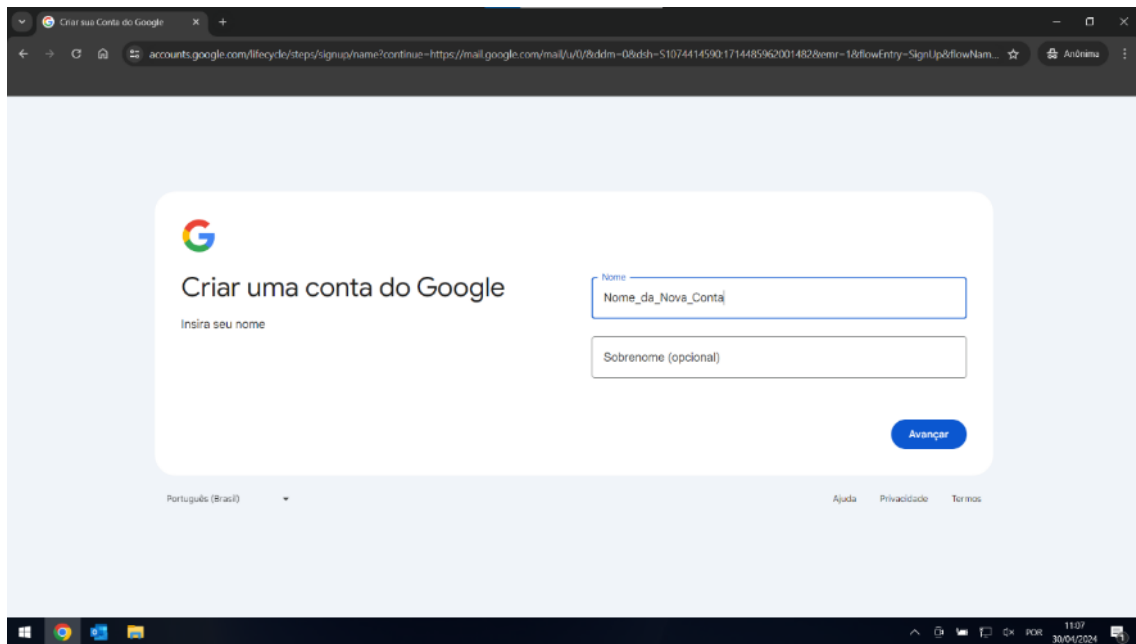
Criar sua Conta do Google

accounts.google.com/lifecycle/steps/signup/name?continue=https://mail.google.com/mail/u/0/&ddm=0&dsh=S1074414590:1714485962001482&emr=1&flowEntry=SignUp&flowNam...

Anônima

G

Criar uma conta do Google

Insira seu nome

Nome

Nome_da_Nova_Conta

Sobrenome (opcional)

Avançar

Português (Brasil)

Ajuda Privacidade Termos

POR 11:07 30/04/2024